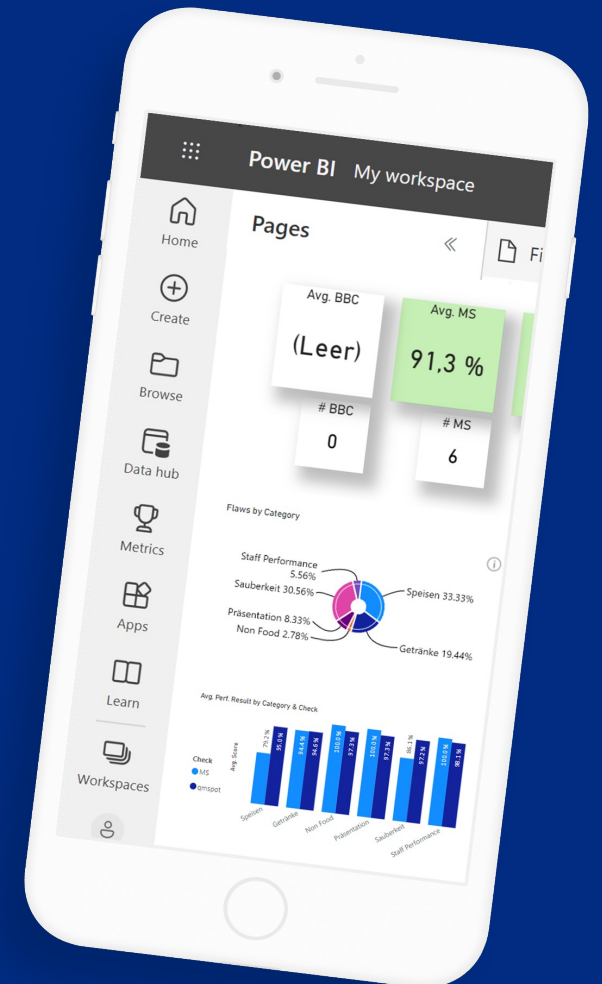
Power BI My workspace

Home

Create

Browse

Data hub

Metrics

Apps

Learn

Workspaces

Pages

Fi

Avg. BBC

(Leer)

# BBC

0

Avg. MS

91,3 %

# MS

6

Flaws by Category

Staff Performance 5.56%

Sauberkeit 30.56%

Präsentation 8.33%

Non Food 2.78%

Speisen 33.33%

Getränke 19.44%

Avg. Perf. Result by Category & Check

Check

MS

qmspot

Avg. Score

79.2 %

95.1 %

94.4 %

94.6 %

100.0 %

97.3 %

100.0 %

97.3 %

86.1 %

97.2 %

100.0 %

98.1 %

Speisen

Getränke

Non Food

Präsentation

Sauberkeit

Staff Performance